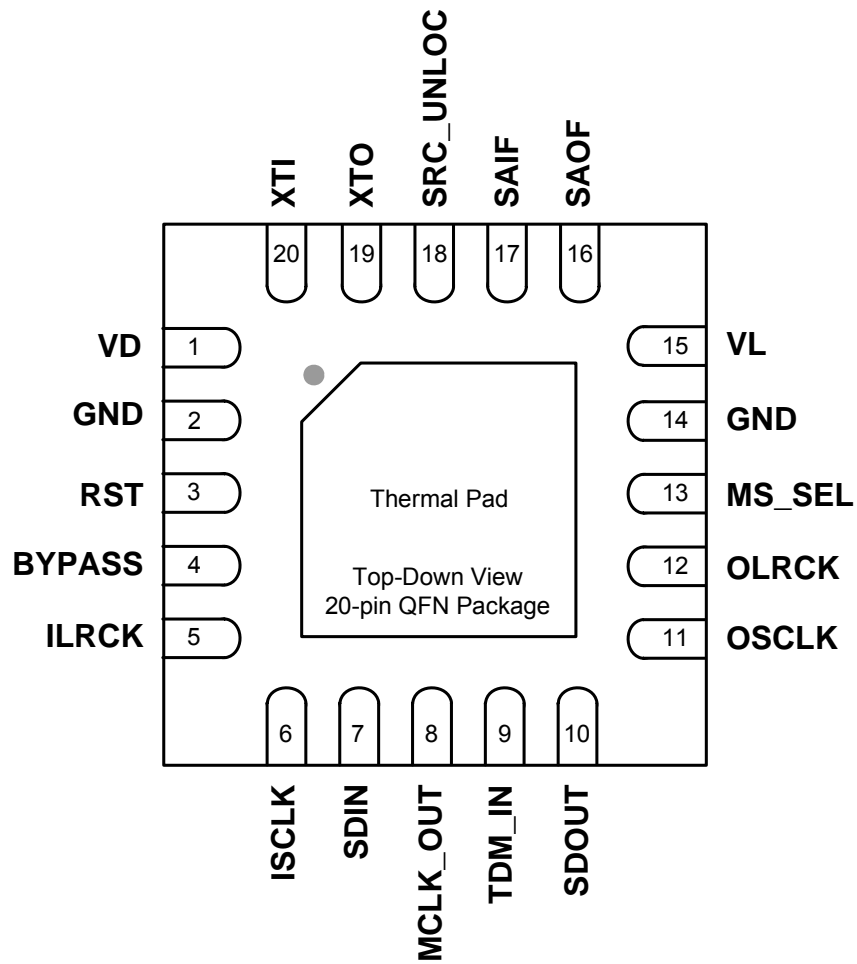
XTI
XTO
SRC_UNLOC
SAIF
SAOF
20
19
18
17
16

VD 1
GND 2
RST 3
BYPASS 4
ILRCK 5

15 VL
14 GND
13 MS_SEL
12 OLRCK
11 OSCLK

Thermal Pad

Top-Down View
20-pin QFN Package

6
7
8
9
10
ISCLK
SDIN
MCLK_OUT
TDM_IN
SDOUT